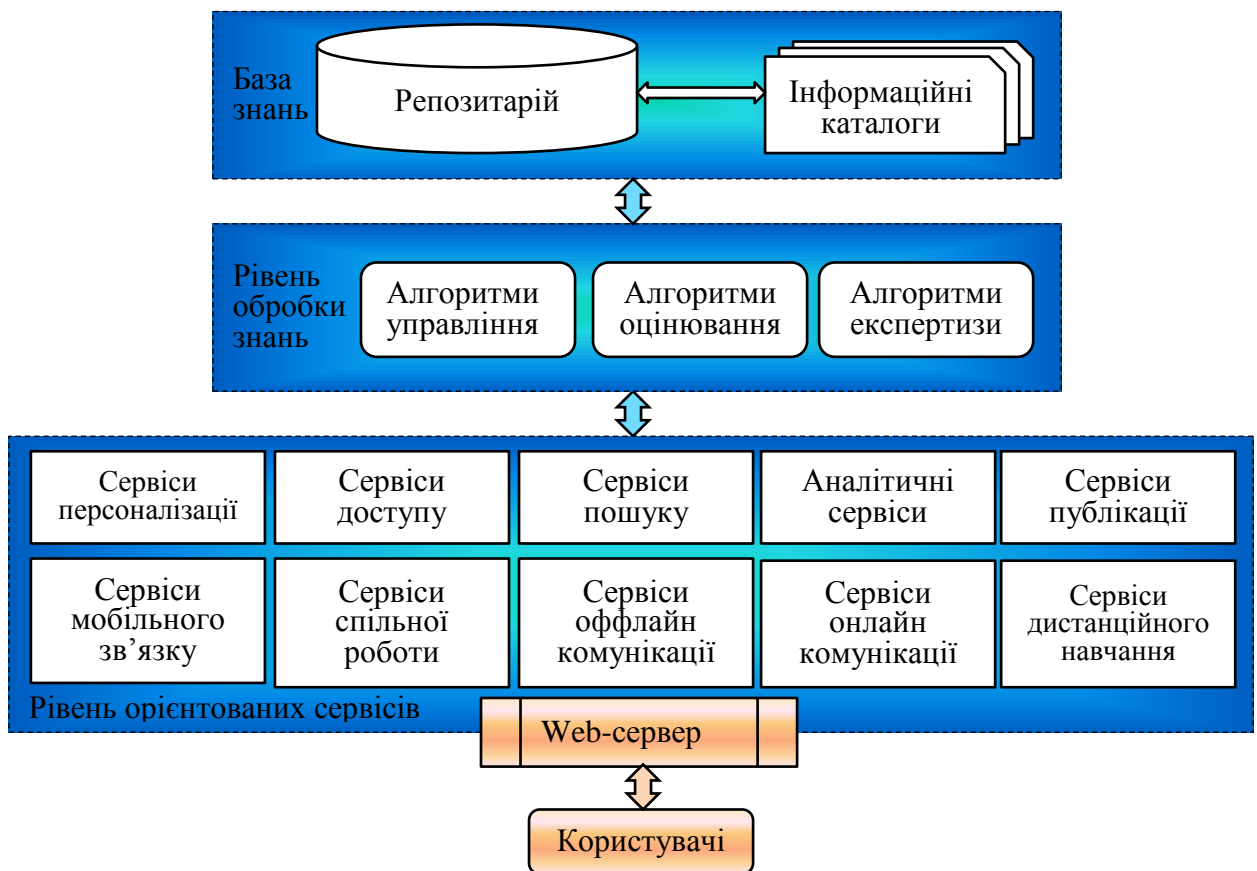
База знань

Репозитарій

Інформаційні каталоги

Рівень обробки знань

Алгоритми управління

Алгоритми оцінювання

Алгоритми експертизи

Сервіси персоналізації

Сервіси доступу

Сервіси пошуку

Аналітичні сервіси

Сервіси публікації

Сервіси мобільного зв’язку

Сервіси спільної роботи

Сервіси оффлайн комунікації

Сервіси онлайн комунікації

Сервіси дистанційного навчання

Рівень орієнтованих сервісів

Web-сервер

Користувачі